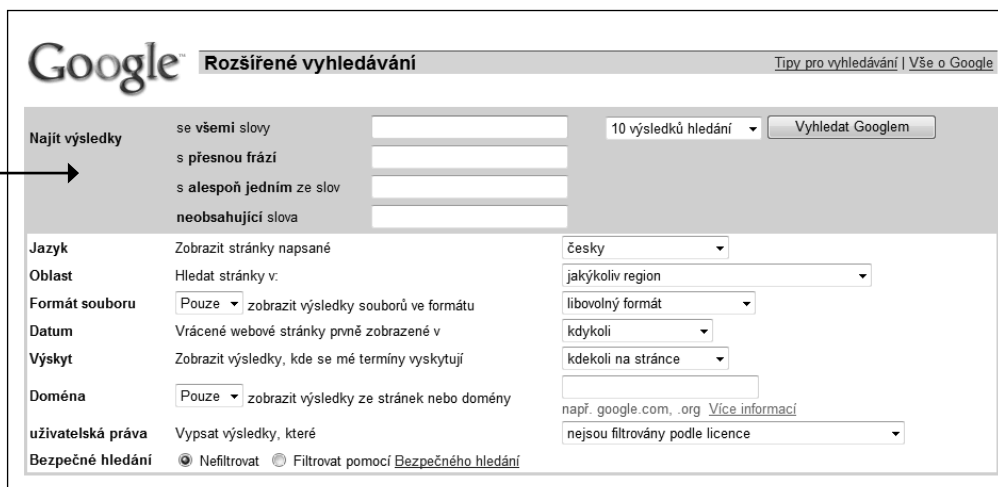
Google™ Rozšířené vyhledávání

Tipy pro vyhledávání | Vše o Google

Najít výsledky

se všemi slovy

s přesnou frází

s alespoň jedním ze slov

neobsahující slova

10 výsledků hledání

Vyhledat Googlem

| | | |
|---|---|---|
| Jazyk | Zobrazit stránky napsané | česky |
| Oblast | Hledat stránky v: | jakýkoliv region |
| Formát souboru | Pouze zobrazit výsledky souborů ve formátu | libovolný formát |
| Datum | Vrácené webové stránky prvně zobrazené v | kdykoli |
| Výskyt | Zobrazit výsledky, kde se mé termíny vyskytují | kdekoli na stránce |
| Doména | Pouze zobrazit výsledky ze stránek nebo domény | např. google.com, .org Více informací |
| uživatelská práva | Vypsat výsledky, které | nejsou filtrovány podle licence |
| Bezpečné hledání | Nefiltrovat Filtrovat pomocí Bezpečného hledání | |